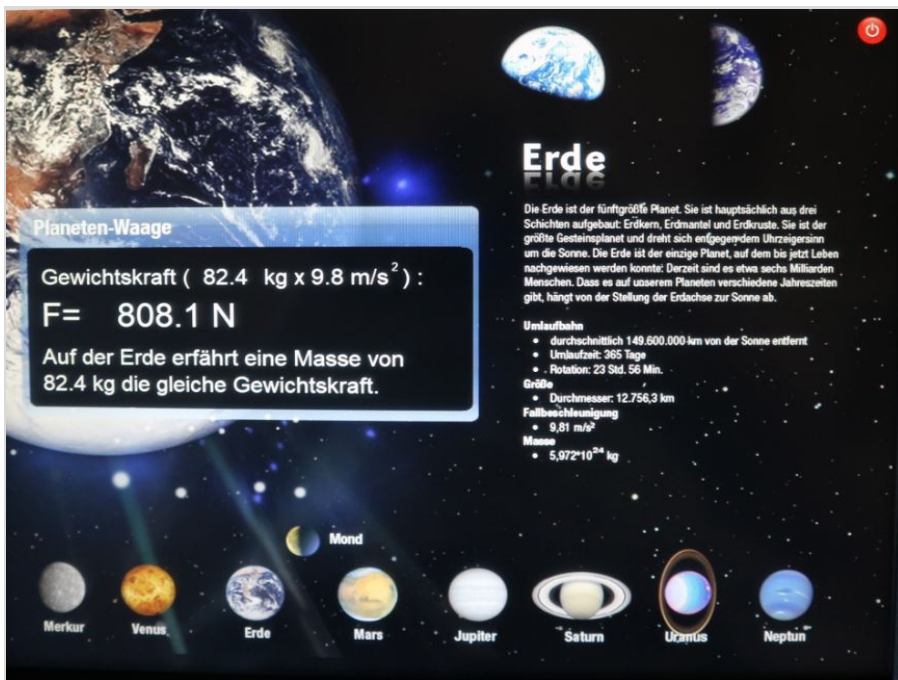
Planeten-Waage

Gewichtskraft ( 82.4 kg x 9.8 m/s$^2$ ):

F= 808.1 N

Auf der Erde erfährt eine Masse von 82.4 kg die gleiche Gewichtskraft.

Erde

Die Erde ist der fünftgrößte Planet. Sie ist hauptsächlich aus drei Schichten aufgebaut: Erdkern, Erdmantel und Erdkruste. Sie ist der größte Gesteinsplanet und dreht sich entgegen dem Uhrzeigersinn um die Sonne. Die Erde ist der einzige Planet, auf dem bis jetzt Leben nachgewiesen werden konnte: Derzeit sind es etwa sechs Milliarden Menschen. Dass es auf unserem Planeten verschiedene Jahreszeiten gibt, hängt von der Stellung der Erdachse zur Sonne ab.

Umlaufbahn
- durchschnittlich 149.600.000 km von der Sonne entfernt
- Umlaufzeit: 365 Tage
- Rotation: 23 Std. 56 Min.

Größe
- Durchmesser: 12.756,3 km

Fallbeschleunigung
- 9,81 m/s²

Masse
- 5,972*10$^{24}$ kg

Mond

Merkur Venus Erde Mars Jupiter Saturn Uranus Neptun